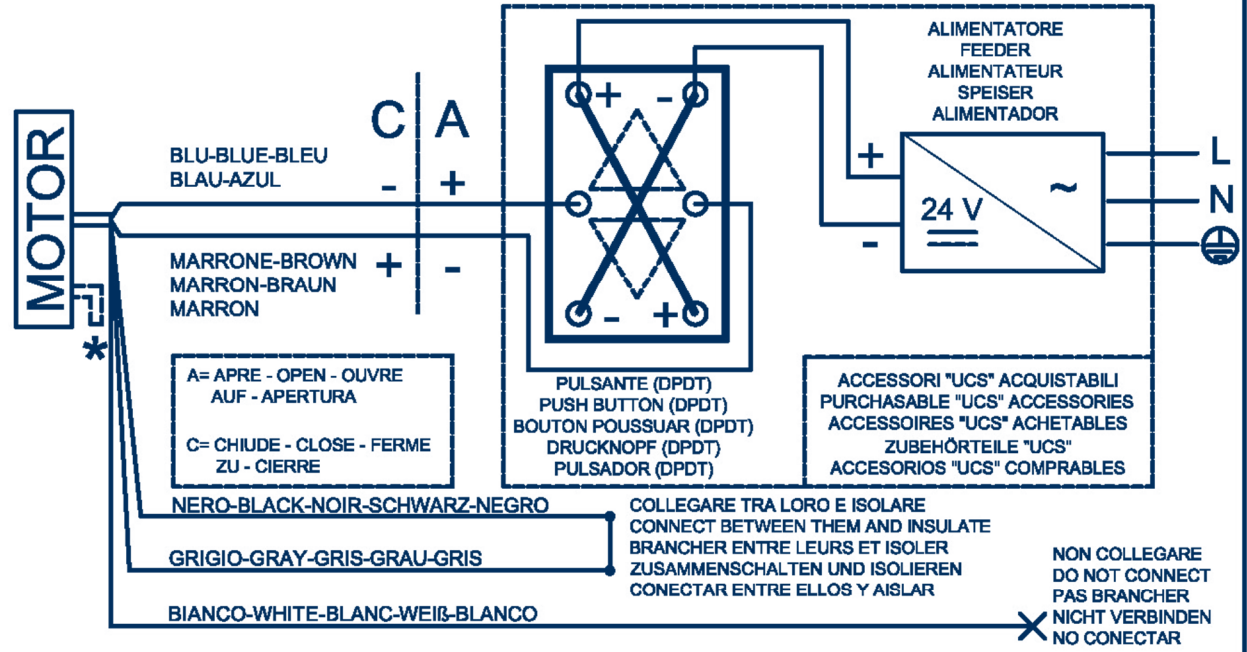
MOTOR

*

BLU-BLUE-BLEU
BLAU-AZUL

C | A
- +

MARRONE-BROWN
MARRON-BRAUN
MARRON

+ -

+ -
- +

ALIMENTATORE
FEEDER
ALIMENTATEUR
SPEISER
ALIMENTADOR

+
-
24 V
~

L
N

A= APRE - OPEN - OUVRE
AUF - APERTURA

C= CHIUDE - CLOSE - FERME
ZU - CIERRE

PULSANTE (DPDT)
PUSH BUTTON (DPDT)
BOUTON POUSSUAR (DPDT)
DRUCKNOPF (DPDT)
PULSADOR (DPDT)

ACCESSORI "UCS" ACQUISTABILI
PURCHASABLE "UCS" ACCESSORIES
ACCESSOIRES "UCS" ACHETABLES
ZUBEHÖRTEILE "UCS"
ACCESORIOS "UCS" COMPRABLES

NERO-BLACK-NOIR-SCHWARZ-NEGRO

GRIGIO-GRAY-GRIS-GRAU-GRIS

COLLEGARE TRA LORO E ISOLARE
CONNECT BETWEEN THEM AND INSULATE
BRANCHER ENTRE LEURS ET ISOLER
ZUSAMMENSCHALTEN UND ISOLIEREN
CONECTAR ENTRE ELLOS Y AISLAR

BIANCO-WHITE-BLANC-WEIß-BLANCO

NON COLLEGARE
DO NOT CONNECT
PAS BRANCHER
NICHT VERBINDEN
NO CONECTAR